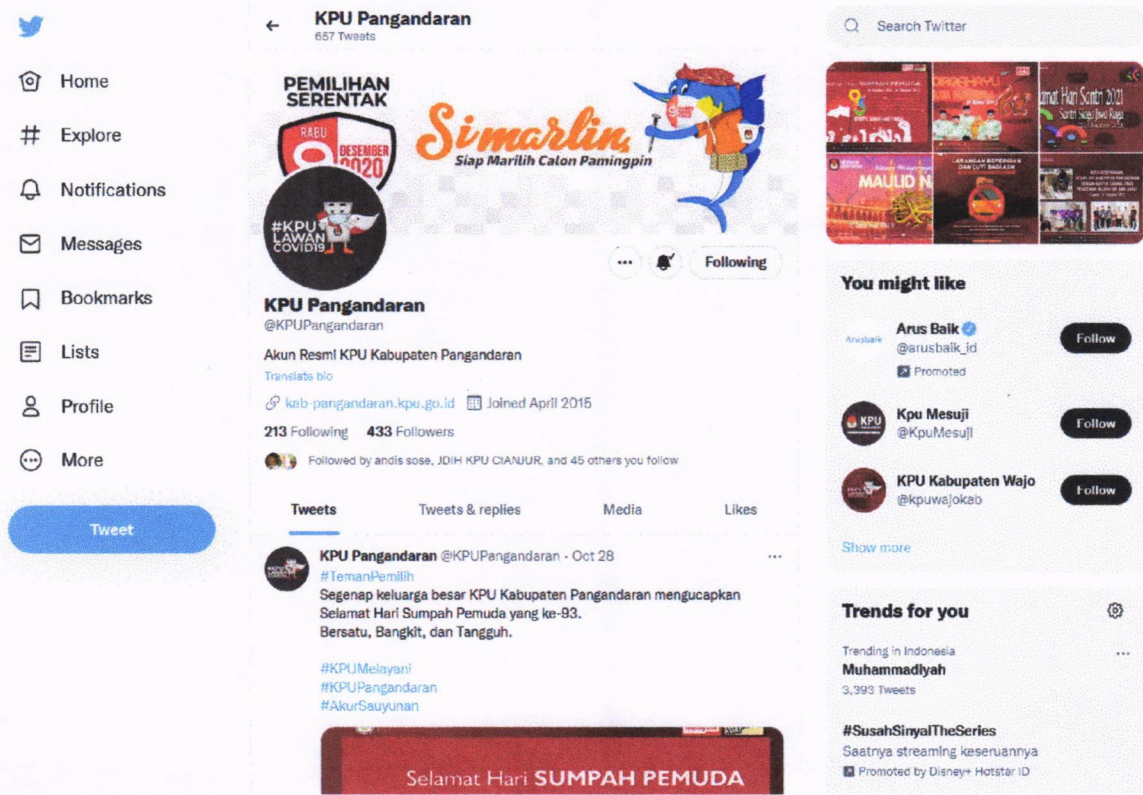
Home
Explore
Notifications
Messages
Bookmarks
Lists
Profile
More
Tweet

KPU Pangandaran
657 Tweets

PEMILIHAN SERENTAK
RABU
9
DESEMBER 2020
Simarlin
Siap Marilih Calon Pamingpin

#KPU LAWAN COVID19

Following

KPU Pangandaran
@KPUPangandaran

Akun Resmi KPU Kabupaten Pangandaran
Translate bio

kab-pangandaran.kpu.go.id Joined April 2015

213 Following 433 Followers

Followed by andis sose, JDIH KPU CIANJUR, and 45 others you follow

Tweets
Tweets & replies
Media
Likes

KPU Pangandaran @KPUPangandaran · Oct 28
#TemanPemilih
Segenap keluarga besar KPU Kabupaten Pangandaran mengucapkan Selamat Hari Sumpah Pemuda yang ke-93.
Bersatu, Bangkit, dan Tangguh.

#KPUMelayani
#KPUPangandaran
#AkurSauyunan

Selamat Hari SUMPAH PEMUDA

Search Twitter

MAULID N
Selamat Hari Santri 2021

You might like

Arus Baik
@arusbaik_id
Promoted
Follow

Kpu Mesuji
@KpuMesuji
Follow

KPU Kabupaten Wajo
@kpuwajokab
Follow

Show more

Trends for you

Trending in Indonesia
Muhammadiyah
3,393 Tweets

#SusahSinyalTheSeries
Saatnya streaming keseruannya
Promoted by Disney+ Hotstar ID